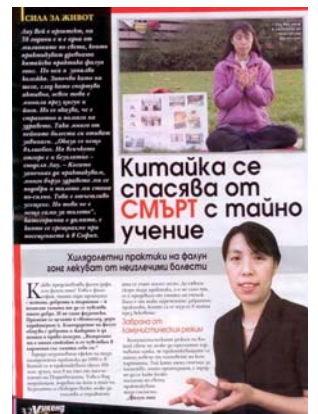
СИЛА ЗА ЖИВОТ

Лиу Бей е красавица, на 38 години е и е една от малкото в света, които практикуват древната китайска практика фалун гонг. По нея я заловила болест. Заболяла била от тази, след като стоплява ѝ, тобът в лекари при грижи и вкс. Но се оказало, че е страховито и няма за здраве. Тя тегли не бил сигурно, да тя бо...

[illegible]

Китайка се спасява от СМЪРТ с тайно учение

Хилядолетни практики на фалун гонг лекуват от неизлечими болести

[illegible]

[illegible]

Забрана от комунистическия режим

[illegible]

32 Уикенд